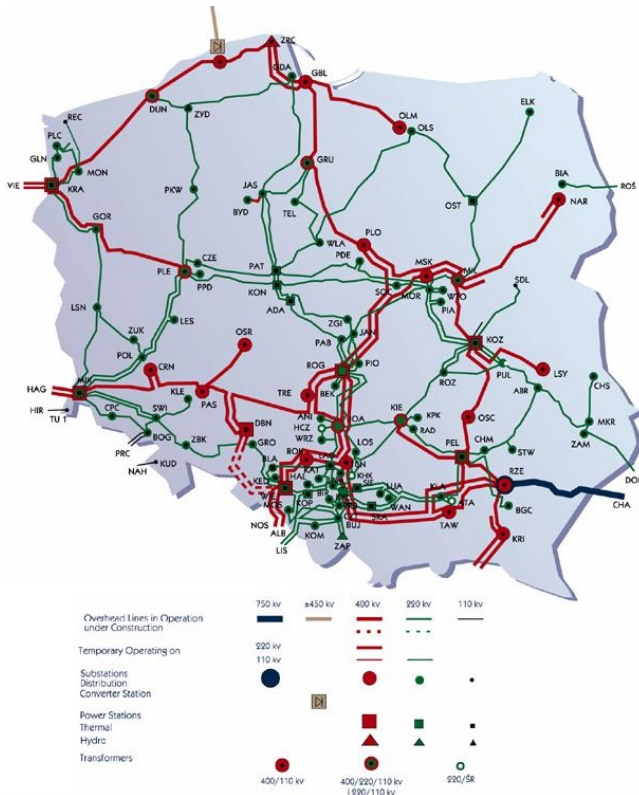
ZRC
GDA
GBL
DUN
ZYD
OLM
OLS
ELK
REC
PLC
GLN
MON
VIE
KRA
GRU
PKW
JAS
BYD
TEL
BIA
ROŚ
NAR
OST
GOR
PLO
WLA
PDE
MSK
MIL
SDL
PLE
CZE
PPD
PAT
KON
ADA
SOC
MOR
WTO
PIA
LSN
LES
ZGI
JAN
ZUK
PAB
KOZ
POL
OSR
ROG
PIO
LSY
CRN
PUL
MIK
HAG
KLE
PAS
TRE
BEK
ROZ
CHS
HIR
TU 1
CPC
SWI
ANI
HCZ
WRZ
OA
KIE
KPK
RAD
OSC
ABR
MKR
ZAM
DBN
PRC
BOG
ZBK
GRO
LOS
PEL
CHM
STW
DOB
NAH
KUD
BLA
ROK
KAT
KED
WIE
MOS
HAL
KHK
SIE
LIA
KLA
ATA
RZE
CHA
BIE
WAN
BGC
NOS
KOP
ALB
BUJ
SKA
TAW
LIS
KOM
ZAP
KRI
Overhead Lines in Operation under Construction
750 kv
±450 kv
400 kv
220 kv
110 kv
Temporary Operating on
220 kv
110 kv
Substations Distribution Converter Station
Power Stations Thermal Hydro
Transformers
400/110 kv
400/220/110 kv
i 220/110 kv
220/ŚR